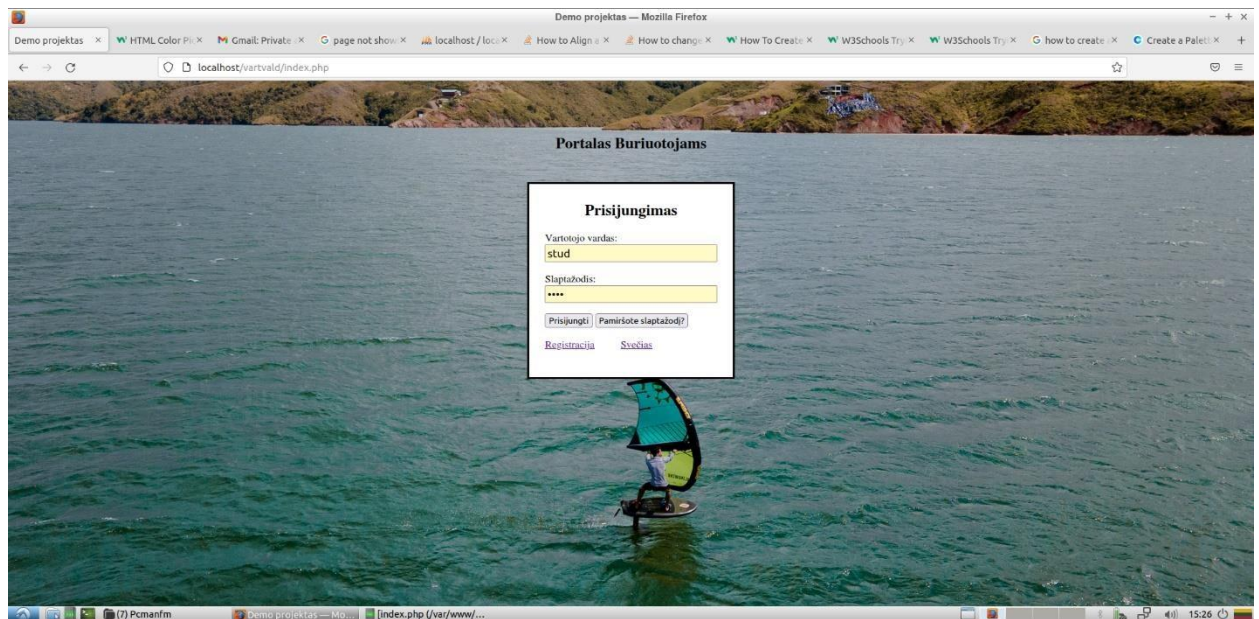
Demo projektas — Mozilla Firefox

Demo projektas × HTML Color Pi × Gmail: Private × page not show × localhost / loc × How to Align × How to change × How To Create × W3Schools Try × W3Schools Try × how to create × Create a Palett ×

localhost/vartvald/index.php

Portalas Buriuotojams

Prisijungimas

Vartotojo vardas:

stud

Slaptažodis:

••••

Prisijungti Pamiršote slaptažodį?

Registracija Svečias

(7) Pcmanfm Demo projektas — Mo... [index.php (/var/www/... 15:26